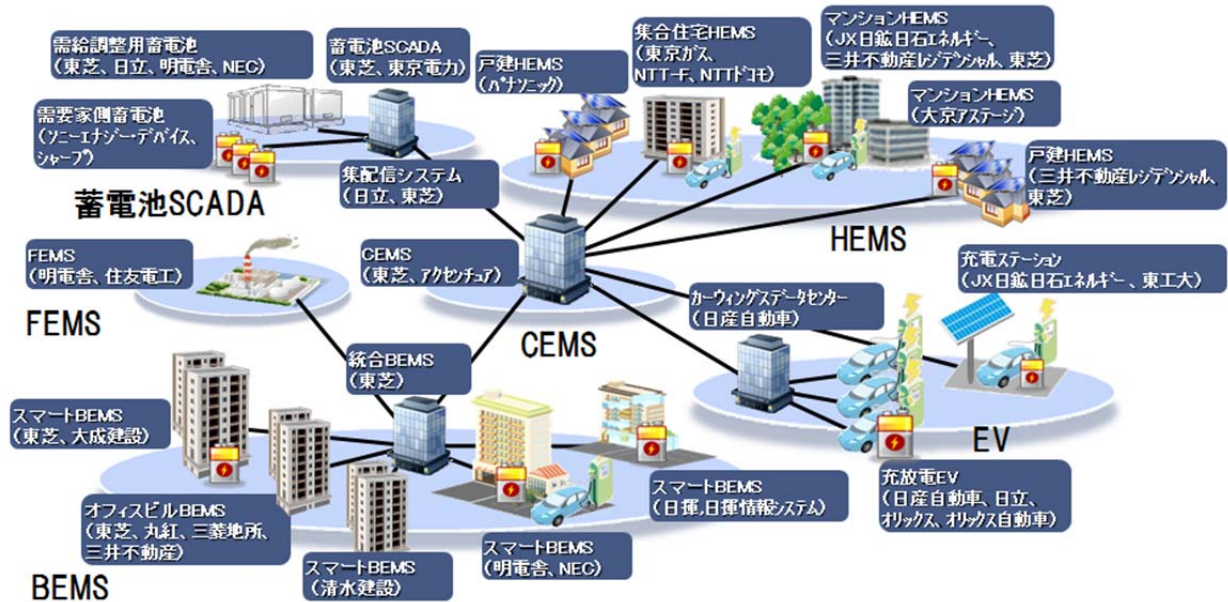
需給調整用蓄電池
（東芝、日立、明電舎、NEC）

蓄電池SCADA
（東芝、東京電力）

需要家側蓄電池
（ソニーエナジーデバイス、シャープ）

蓄電池SCADA

集配信システム
（日立、東芝）

戸建HEMS
（パナソニック）

集合住宅HEMS
（東京ガス、NTT-F、NTTドコモ）

マンションHEMS
（JX日鉱日石エネルギー、三井不動産レジデンシャル、東芝）

マンションHEMS
（大京アステージ）

戸建HEMS
（三井不動産レジデンシャル、東芝）

HEMS

FEMS
（明電舎、住友電工）

FEMS

CEMS
（東芝、アクセンチュア）

CEMS

カーウィングスデータセンター
（日産自動車）

充電ステーション
（JX日鉱日石エネルギー、東工大）

統合BEMS
（東芝）

スマートBEMS
（東芝、大成建設）

EV

充放電EV
（日産自動車、日立、オリックス、オリックス自動車）

スマートBEMS
（日揮、日揮情報システム）

オフィスビルBEMS
（東芝、丸紅、三菱地所、三井不動産）

スマートBEMS
（明電舎、NEC）

スマートBEMS
（清水建設）

BEMS